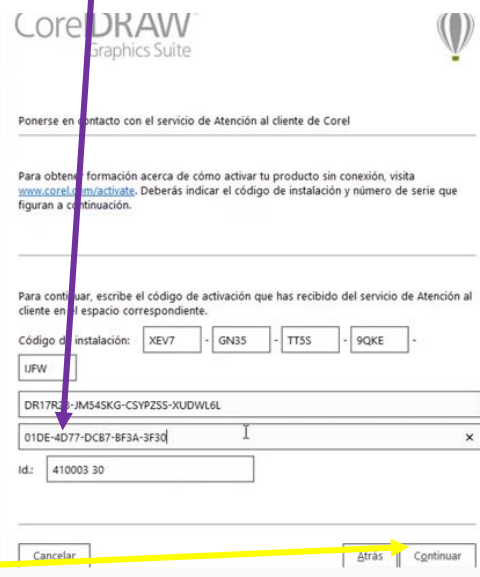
CorelDRAW Graphics Suite

Ponerse en contacto con el servicio de Atención al cliente de Corel

Para obtener información acerca de cómo activar tu producto sin conexión, visita www.corel.com/activate. Deberás indicar el código de instalación y número de serie que figuran a continuación.

Para continuar, escribe el código de activación que has recibido del servicio de Atención al cliente en el espacio correspondiente.

Código de instalación: XEV7 - GN35 - TT5S - 9QKE - IJFW

DR17R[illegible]-JM54SKG-CSYPZSS-XUDWL6L

01DE-4D77-DCB7-BF3A-3F30 ×

Id.: 410003 30

Cancelar

Atrás Continuar